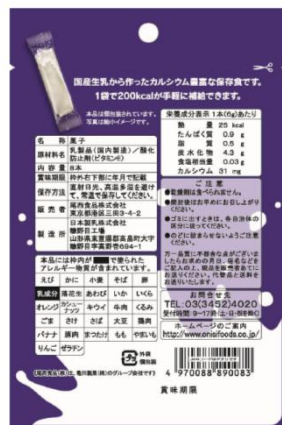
国産生乳から作ったカルシウム豊富な保存食です。
1袋で200kcalが手軽に補給できます。

本品は開封面の1本です。
写真は盛付けイメージです。

| 名称 | 菓子 |
|---|---|
| 原材料名 | 乳製品(国内製造)/酸化防止剤(ビタミンE) |
| 内容量 | 8本 |
| 賞味期限 | 枠外右下部に年月で記載 |
| 保存方法 | 直射日光、高温多湿を避けて、常温で保存してください。 |
| 販売者 | 尾西食品株式会社 東京都港区三田3-4-2 |
| 製造所 | 日本製乳株式会社 蔵王工場 山形県東置賜郡高畠町大字糠野目字高野部6684-1 |

| 栄養成分表示 1本(6g)あたり | |
|---|---|
| 熱量 | 25 kcal |
| たんぱく質 | 0.9 g |
| 脂質 | 0.5 g |
| 炭水化物 | 4.3 g |
| 食塩相当量 | 0.03 g |
| カルシウム | 31 mg |

ご注意
●乾燥剤は食べられません。
●開封後はお早めにお召し上がりください。
●ゴミに出すときは、各自治体の区分に従ってください。
●乳幼児が誤飲しないようご注意ください。

万一品質に不都合な点がございましたらお求めの日・場所などをご記入の上、現品を弊社宛までにご送付ください。送料弊社負担にてお取り替えいたします。

本品には枠内の■で塗られたアレルギー物質が含まれています。

| えび | かに | 小麦 | そば | 卵 |
|---|---|---|---|---|
| 乳成分 | 落花生 | あわび | いか | いくら |
| オレンジ | カシューナッツ | キウイ | 牛肉 | くるみ |
| ごま | さけ | さば | 大豆 | 鶏肉 |
| バナナ | 豚肉 | まつたけ | もも | やまいも |
| りんご | ゼラチン | | | |

外装 プラ

お問合せ先
TEL:03(3452)4020
受付時間 9~17時(土・日・祝日除く)

ホームページのご案内
http://www.onisifoods.co.jp/

4 970088 890083

尾西食品(株)は、亀田製菓(株)のグループ会社です。

賞味期限